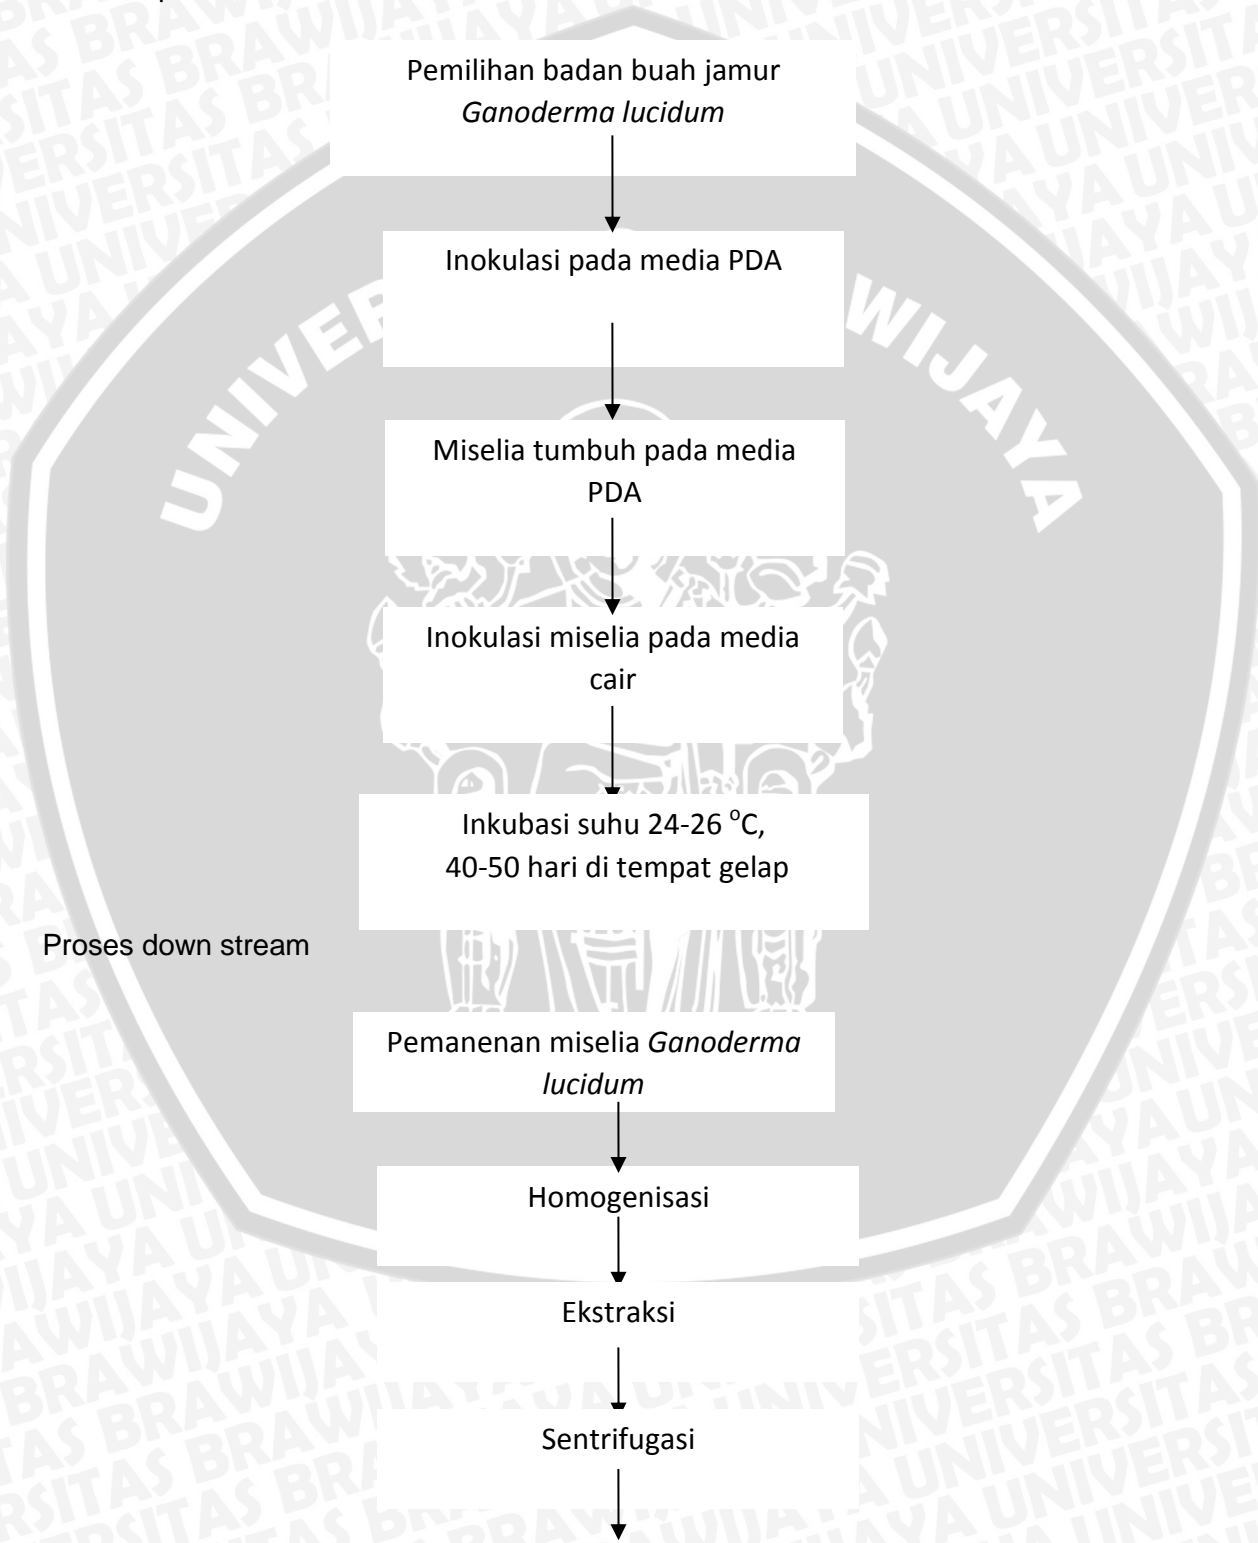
Pemilihan badan buah jamur *Ganoderma lucidum*

Inokulasi pada media PDA

Miselia tumbuh pada media PDA

Inokulasi miselia pada media cair

Inkubasi suhu 24-26 $^{o}$C, 40-50 hari di tempat gelap

Proses down stream

Pemanenan miselia *Ganoderma lucidum*

Homogenisasi

Ekstraksi

Sentrifugasi